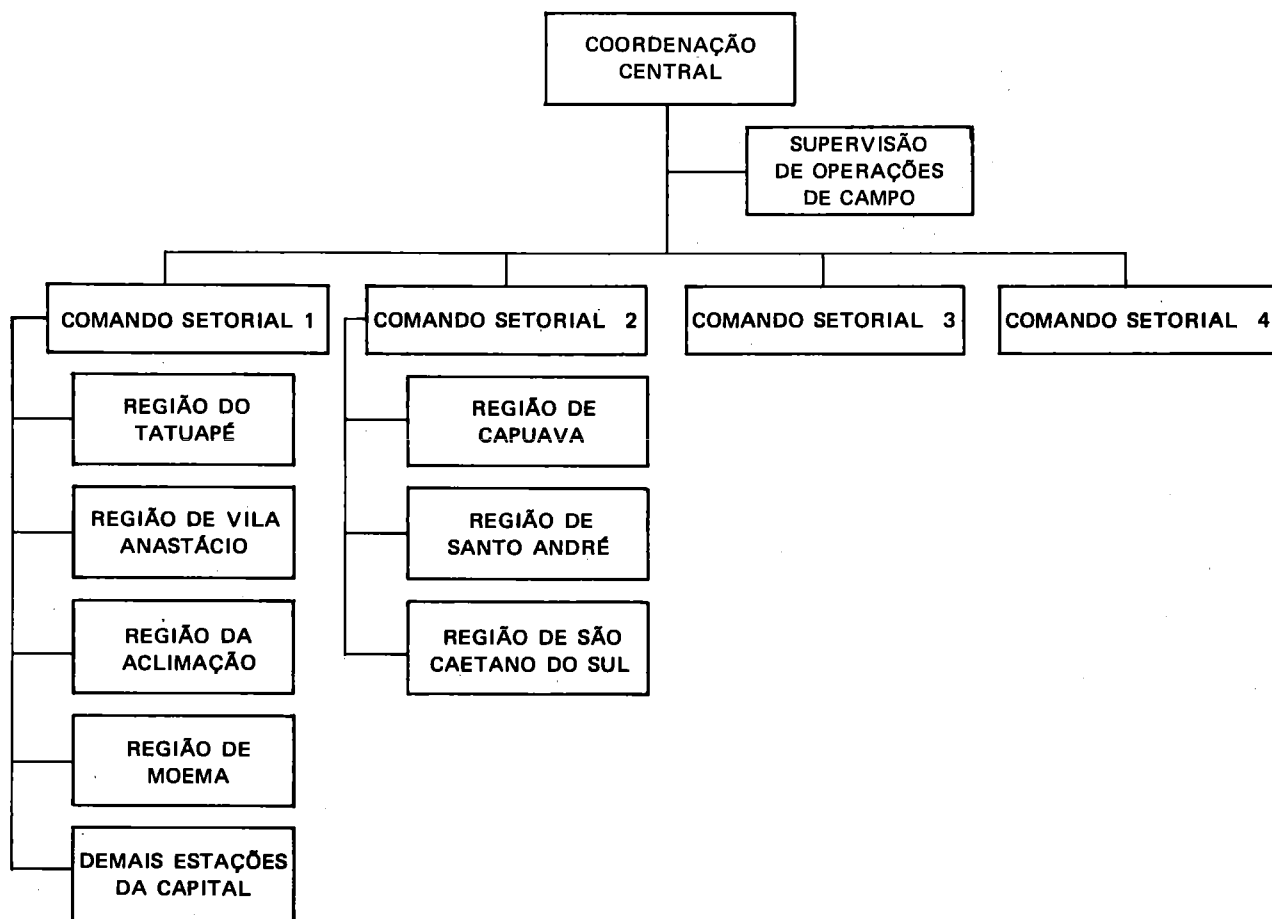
COORDENAÇÃO CENTRAL

SUPERVISÃO DE OPERAÇÕES DE CAMPO

COMANDO SETORIAL 1

REGIÃO DO TATUAPÉ

REGIÃO DE VILA ANASTÁCIO

REGIÃO DA ACLIMAÇÃO

REGIÃO DE MOEMA

DEMAIS ESTAÇÕES DA CAPITAL

COMANDO SETORIAL 2

REGIÃO DE CAPUAVA

REGIÃO DE SANTO ANDRÉ

REGIÃO DE SÃO CAETANO DO SUL

COMANDO SETORIAL 3

COMANDO SETORIAL 4